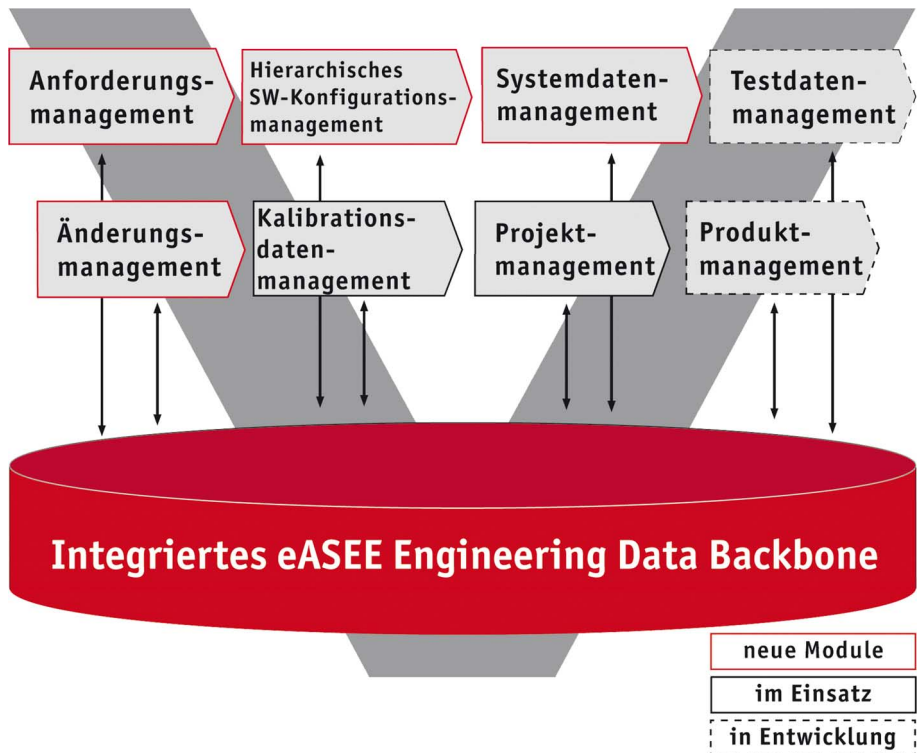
Anforderungsmanagement

Hierarchisches SW-Konfigurationsmanagement

Systemdatenmanagement

Testdatenmanagement

Änderungsmanagement

Kalibrationsdatenmanagement

Projektmanagement

Produktmanagement

Integriertes eASEE Engineering Data Backbone

neue Module

im Einsatz

in Entwicklung